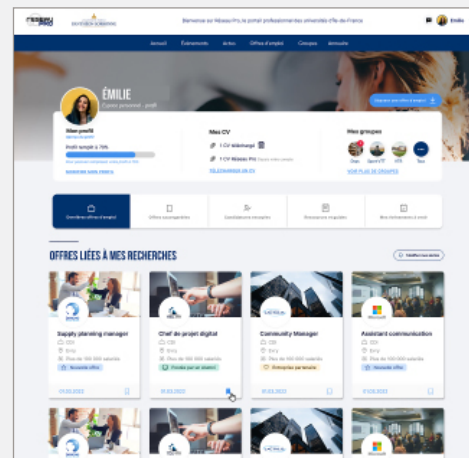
RÉSEAU PRO

Bienvenue sur Réseau Pro, le portail professionnel des universités d'Île-de-France

Émilie

Accueil Événements Actus Offres d'emploi Groupes Annuaire

ÉMILIE
Espace personnel · profil

Mon profil
Profil rempli à 75%
MODIFIER MON PROFIL

Mes CV
1 CV téléchargé
1 CV Réseau Pro
TÉLÉCHARGER UN CV

Mes groupes
Dan
Sport
UTE
Tous
VOIR PLUS DE GROUPES

Dernières offres d'emploi
Offres sauvegardées
Candidatures envoyées
Ressources

OFFRES LIÉES À MES RECHERCHES

Supply planning manager
CDI
Evry
Plus de 100 000 salariés
Nouvelle offre
07.03.2022

Chef de projet digital
CDI
Evry
Plus de 100 000 salariés
Postée par un alumni
10.03.2022

Community Manager
CDI
Evry
Plus de 100 000 salariés
Entreprise partenaire
10.03.2022

Assistant communication
CDI
Evry
Plus de 100 000 salariés
Nouvelle offre
07.03.2022

Microsoft